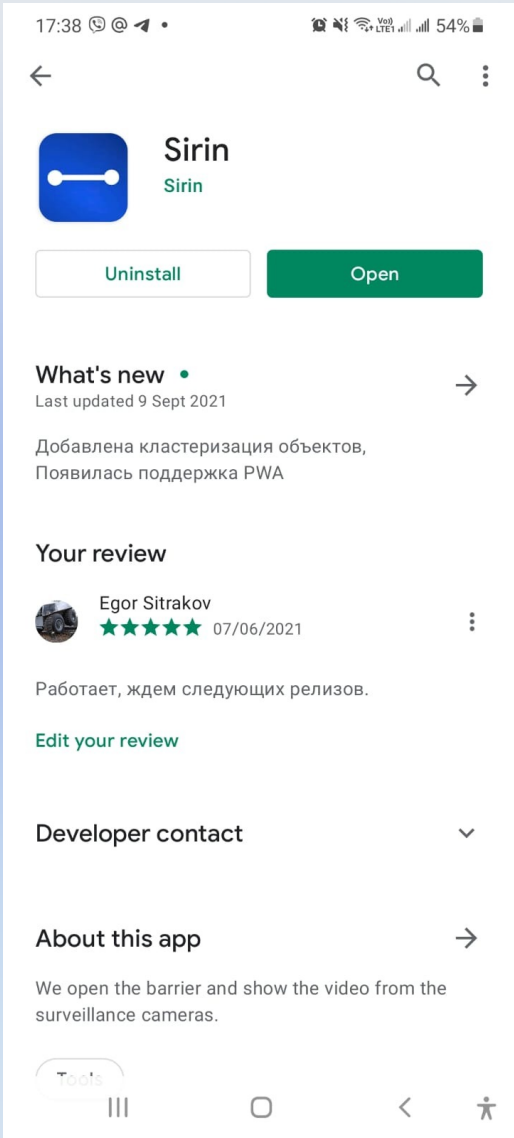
17:38 54%

Sirin
Sirin

Uninstall
Open

What's new •
Last updated 9 Sept 2021

Добавлена кластеризация объектов, Появилась поддержка PWA

Your review

Egor Sitrakov
07/06/2021

Работает, ждем следующих релизов.

Edit your review

Developer contact

About this app

We open the barrier and show the video from the surveillance cameras.

Tools